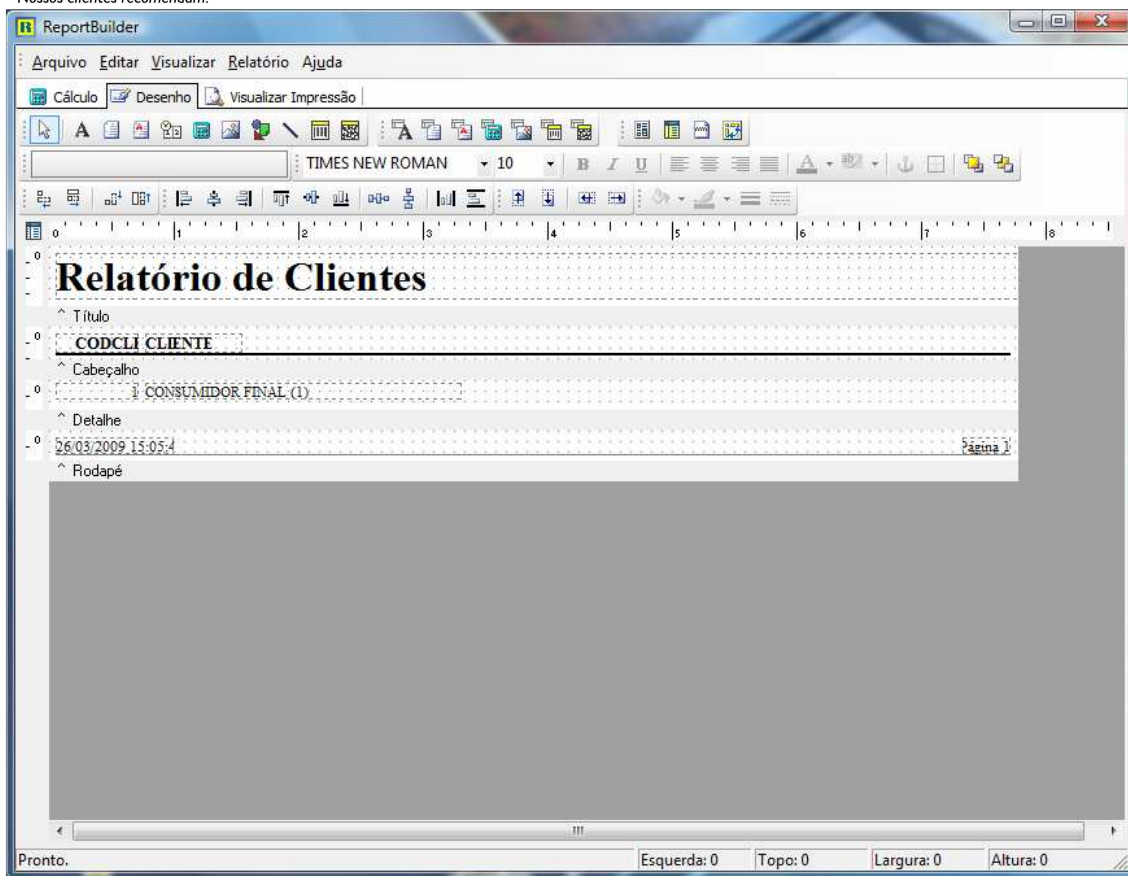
Nossos clientes recomendam.

ReportBuilder

Arquivo Editar Visualizar Relatório Ajuda

Cálculo Desenho Visualizar Impressão

TIMES NEW ROMAN 10

0 1 2 3 4 5 6 7 8

Relatório de Clientes

^ Título

CODCLI CLIENTE

^ Cabeçalho

1 CONSUMIDOR FINAL (1)

^ Detalhe

26/03/2009 15:05:4

Página 1

^ Rodapé

Pronto. Esquerda: 0 Topo: 0 Largura: 0 Altura: 0